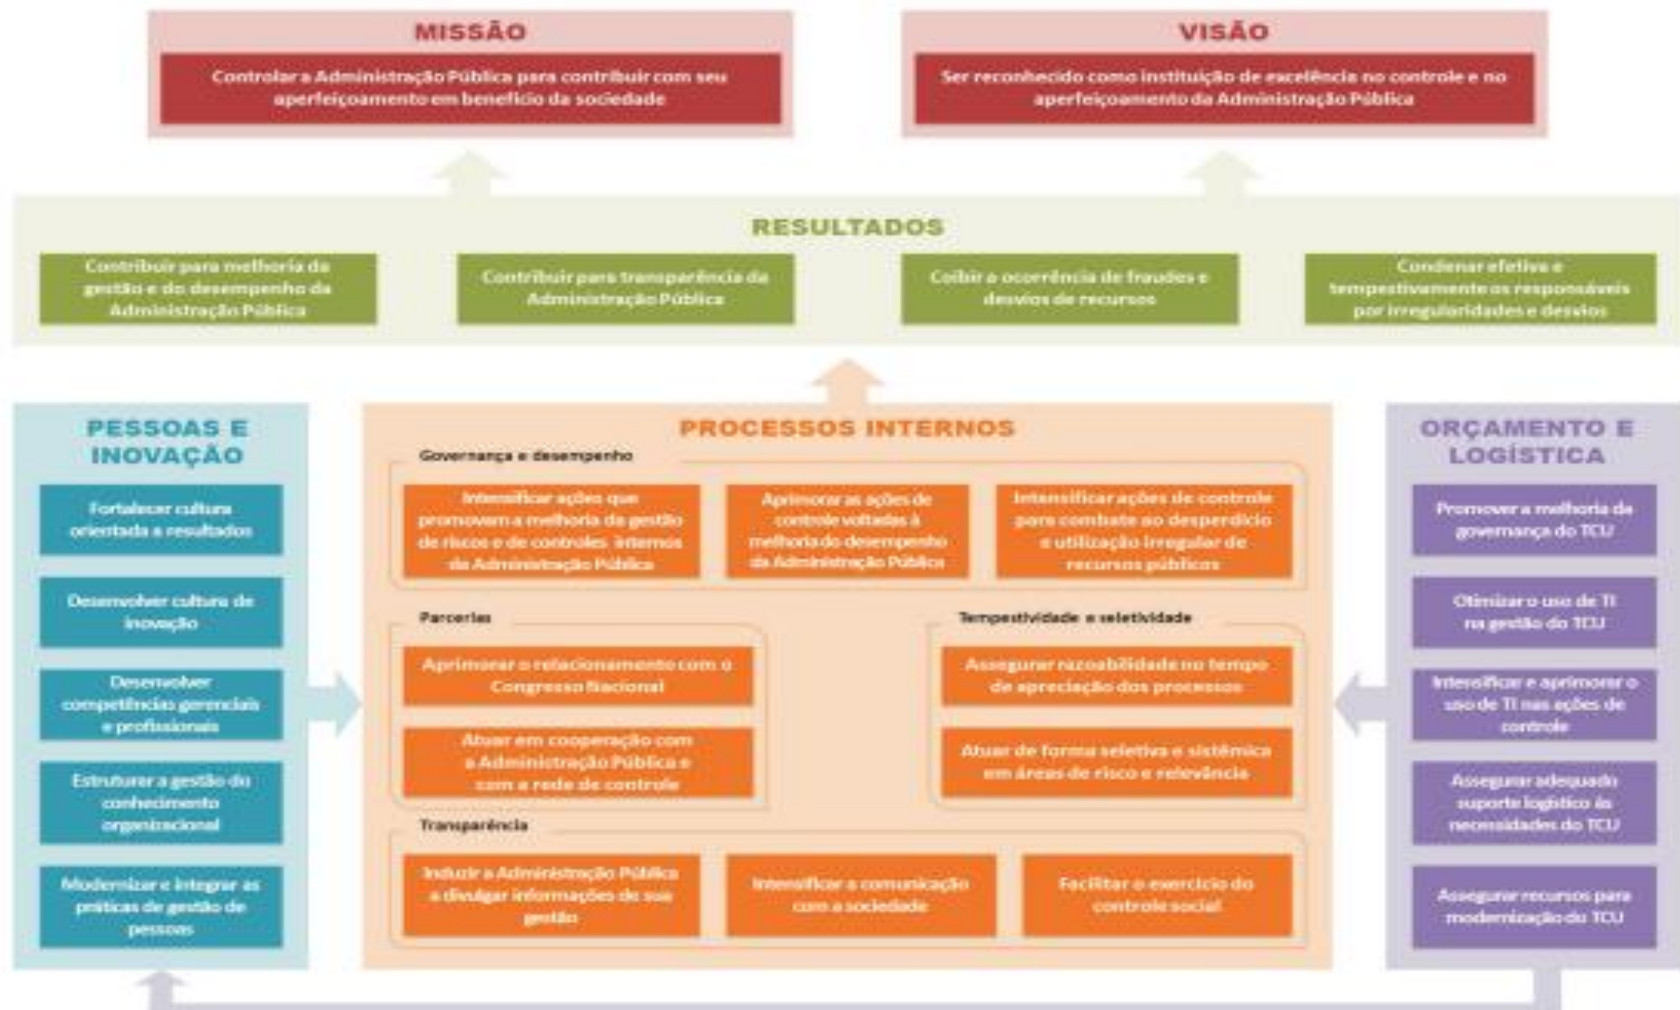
MISSÃO

Controlar a Administração Pública para contribuir com seu aperfeiçoamento em benefício da sociedade

VISÃO

Ser reconhecido como instituição de excelência no controle e no aperfeiçoamento da Administração Pública

RESULTADOS

Contribuir para melhoria da gestão e do desempenho da Administração Pública

Contribuir para transparência da Administração Pública

Coibir a ocorrência de fraudes e desvios de recursos

Condenar efetiva e tempestivamente os responsáveis por irregularidades e desvios

PESSOAS E INOVAÇÃO

Fortalecer cultura orientada a resultados

Desenvolver cultura de inovação

Desenvolver competências gerenciais e profissionais

Estruturar a gestão do conhecimento organizacional

Modernizar e integrar as práticas de gestão de pessoas

PROCESSOS INTERNOS

Governança e desempenho

Intensificar ações que promovam a melhoria da gestão de riscos e de controles internos da Administração Pública

Aprimorar as ações de controle voltadas à melhoria do desempenho da Administração Pública

Intensificar ações de controle para combate ao desperdício e utilização irregular de recursos públicos

Parcerias

Aprimorar o relacionamento com o Congresso Nacional

Atuar em cooperação com a Administração Pública e com a rede de controle

Tempestividade e seletividade

Assegurar razoabilidade no tempo de apreciação dos processos

Atuar de forma seletiva e sistêmica em áreas de risco e relevância

Transparência

Induzir a Administração Pública a divulgar informações de sua gestão

Intensificar a comunicação com a sociedade

Facilitar o exercício do controle social

ORÇAMENTO E LOGÍSTICA

Promover a melhoria da governança do TCU

Otimizar o uso de TI na gestão do TCU

Intensificar e aprimorar o uso de TI nas ações de controle

Assegurar adequado suporte logístico às necessidades do TCU

Assegurar recursos para modernização do TCU